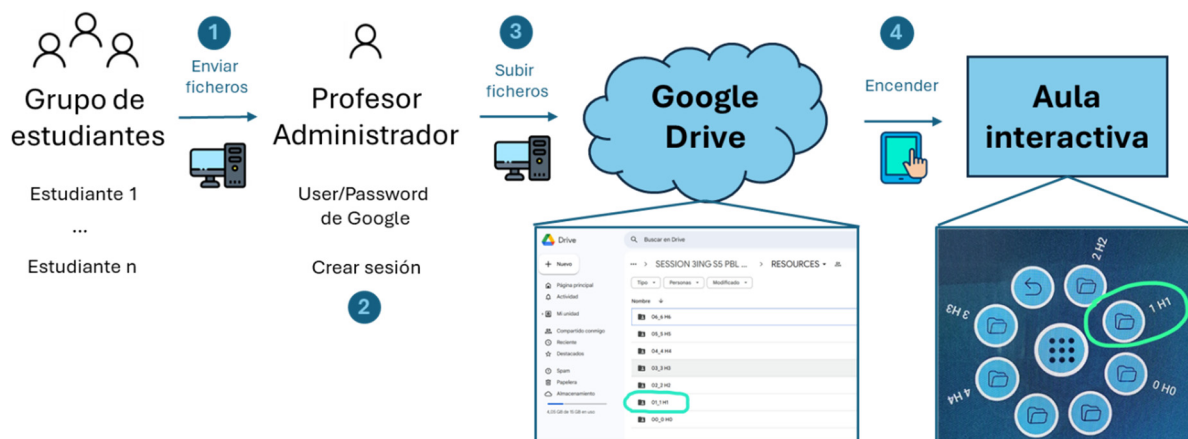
Grupo de estudiantes

Estudiante 1

...

Estudiante n

1

Enviar ficheros

Profesor Administrador

User/Password de Google

Crear sesión

2

3

Subir ficheros

Google Drive

Drive

Buscar en Drive

+ Nuevo

Página principal

Actividad

Mi unidad

Compartido conmigo

Reciente

Destacados

Spam

Papelera

Almacenamiento

6,55 GB de 15 GB en uso

... > SESSION 3ING S5 PBL ... > RESOURCES ▾

Tipo ▾ Personas ▾ Modificado ▾

Nombre ↓

06_6 H6

05_5 H5

04_4 H4

03_3 H3

02_2 H2

01_1 H1

00_0 H0

4

Encender

Aula interactiva

2 H2

1 H1

3 H3

4 H4

0 H0